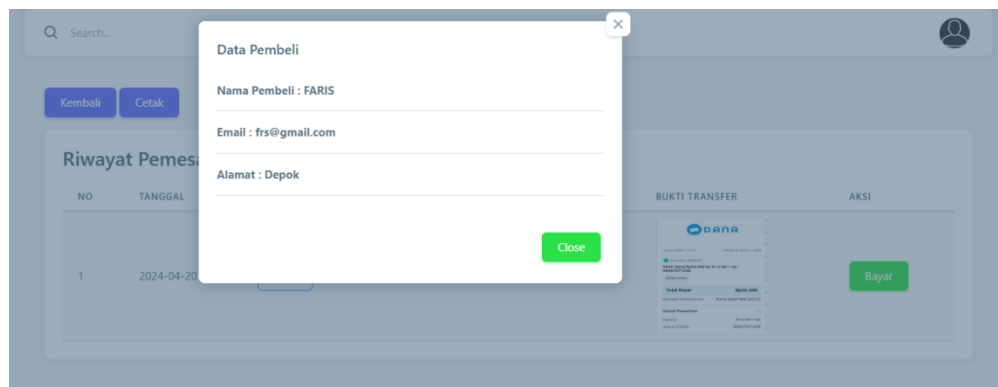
Search...

Kembali Cetak

Riwayat Pemesa

| NO | TANGGAL | BUKTI TRANSFER | AKSI |
|---|---|---|---|
| 1 | 2024-04-20 | DANA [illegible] Total Bayar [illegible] | Bayar |

Data Pembeli

Nama Pembeli : FARIS

Email : frs@gmail.com

Alamat : Depok

Close